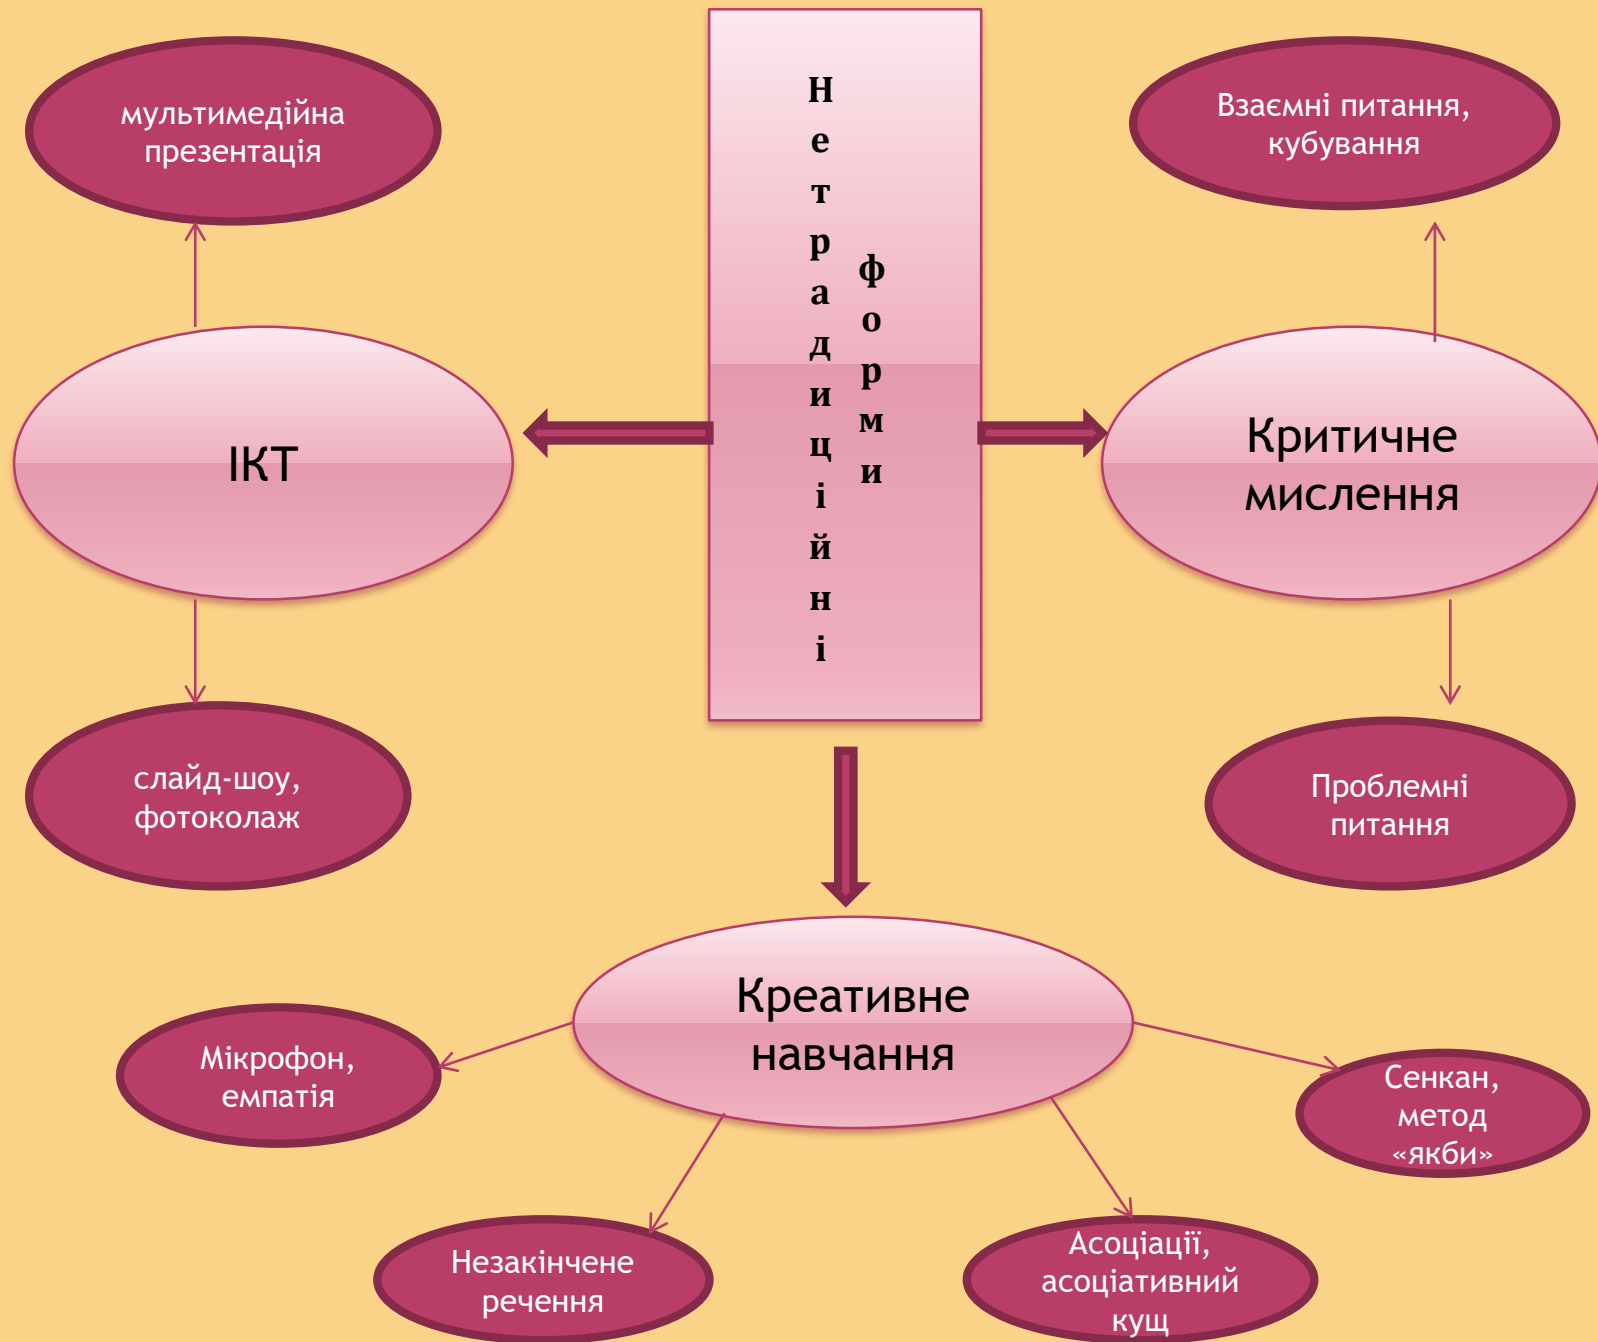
Нетрадиційні форми

мультимедійна презентація

ІКТ

слайд-шоу, фотоколаж

Взаємні питання, кубування

Критичне мислення

Проблемні питання

Креативне навчання

Мікрофон, емпатія

Сенкан, метод «якби»

Незакінчене речення

Асоціації, асоціативний кущ